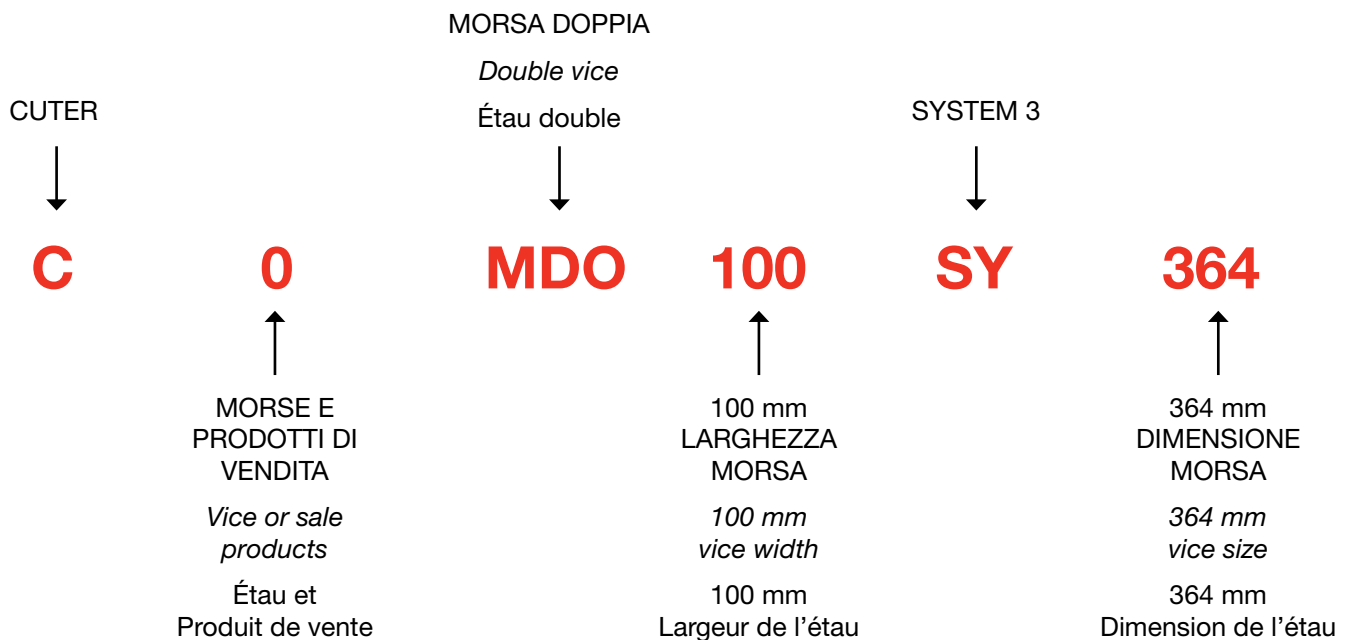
MORSA DOPPIA

*Double vice*

Étau double

CUTER

SYSTEM 3

C 0 MDO 100 SY 364

MORSE E PRODOTTI DI VENDITA

*Vice or sale products*

Étau et Produit de vente

100 mm LARGHEZZA MORSA

*100 mm vice width*

100 mm Largeur de l’étau

364 mm DIMENSIONE MORSA

*364 mm vice size*

364 mm Dimension de l’étau